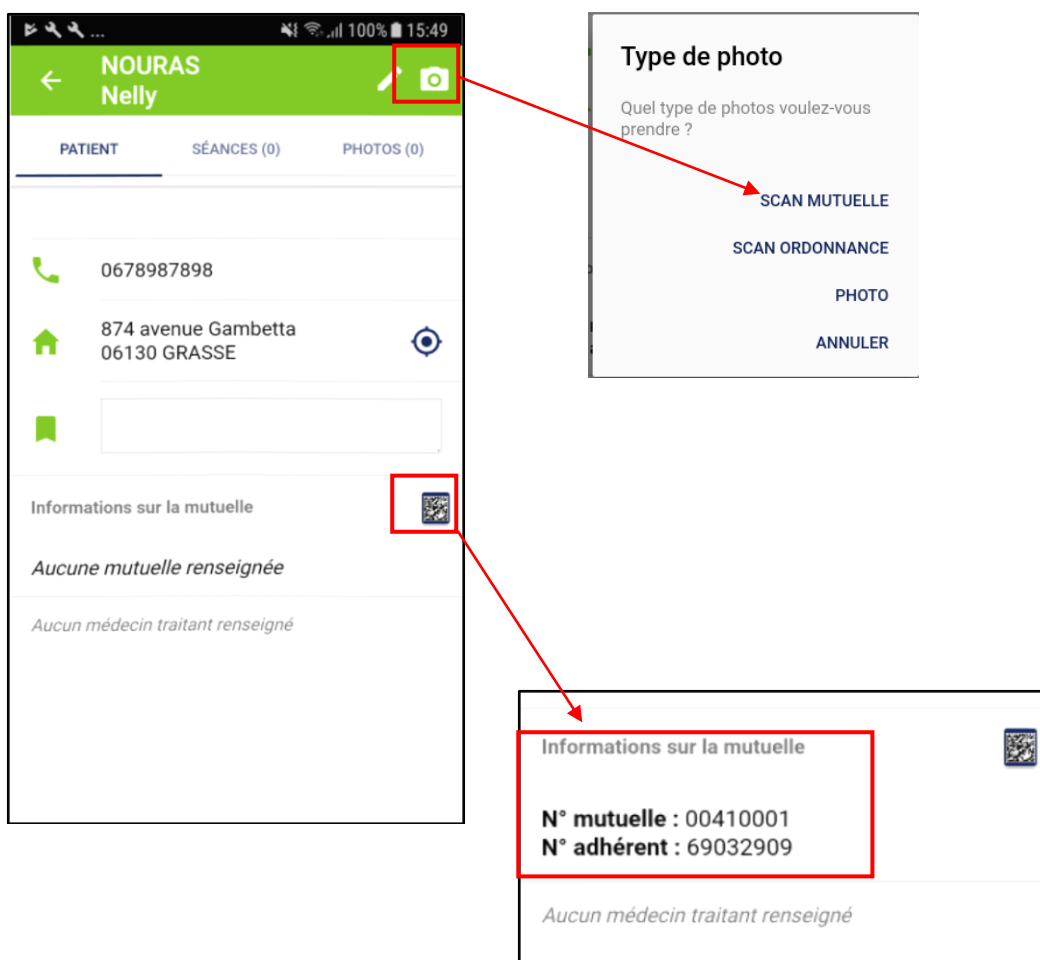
100% 15:49

NOURAS
Nelly

PATIENT SÉANCES (0) PHOTOS (0)

0678987898

874 avenue Gambetta
06130 GRASSE

Informations sur la mutuelle

Aucune mutuelle renseignée

Aucun médecin traitant renseigné

Type de photo

Quel type de photos voulez-vous prendre ?

SCAN MUTUELLE

SCAN ORDONNANCE

PHOTO

ANNULER

Informations sur la mutuelle

**N° mutuelle :** 00410001
**N° adhérent :** 69032909

Aucun médecin traitant renseigné